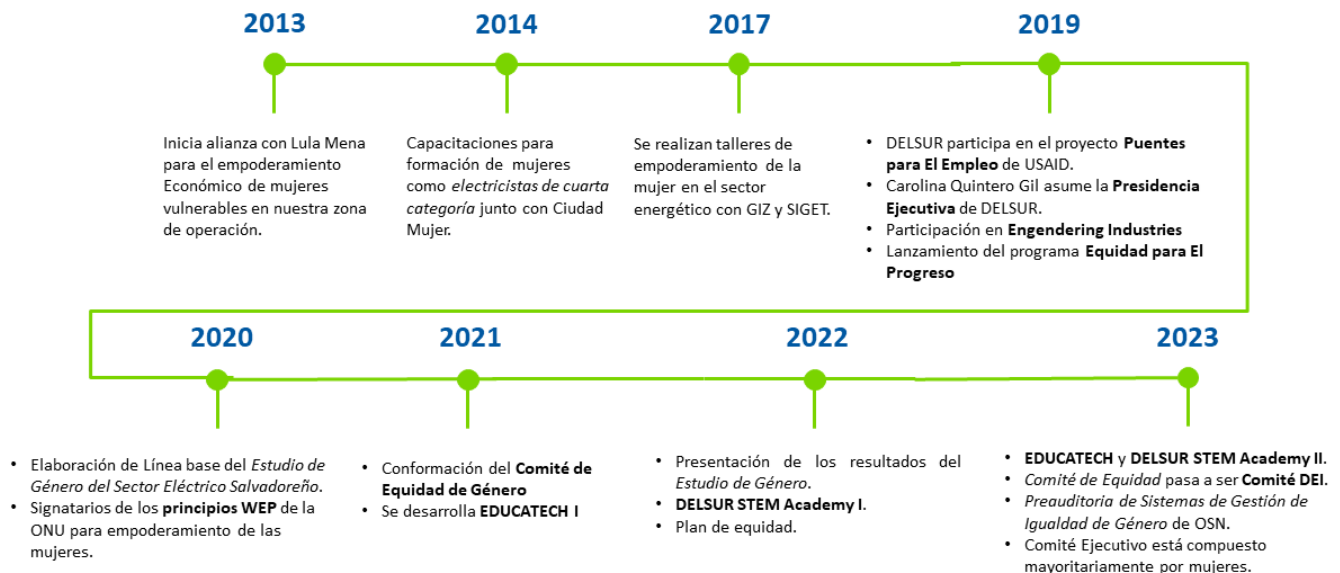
2013

Inicia alianza con Lula Mena para el empoderamiento Económico de mujeres vulnerables en nuestra zona de operación.

2014

Capacitaciones para formación de mujeres como *electricistas de cuarta categoría* junto con Ciudad Mujer.

2017

Se realizan talleres de empoderamiento de la mujer en el sector energético con GIZ y SIGET.

2019

- DELSUR participa en el proyecto **Puentes para El Empleo** de USAID.
- Carolina Quintero Gil asume la **Presidencia Ejecutiva** de DELSUR.
- Participación en **Engendering Industries**
- Lanzamiento del programa **Equidad para El Progreso**

2020

- Elaboración de Línea base del *Estudio de Género del Sector Eléctrico Salvadoreño*.
- Signatarios de los **principios WEP** de la ONU para empoderamiento de las mujeres.

2021

- Conformación del **Comité de Equidad de Género**
- Se desarrolla **EDUCATECH I**

2022

- Presentación de los resultados del *Estudio de Género*.
- **DELSUR STEM Academy I**.
- Plan de equidad.

2023

- **EDUCATECH** y **DELSUR STEM Academy II**.
- *Comité de Equidad* pasa a ser **Comité DEI**.
- *Preauditoria de Sistemas de Gestión de Igualdad de Género* de OSN.
- Comité Ejecutivo está compuesto mayoritariamente por mujeres.